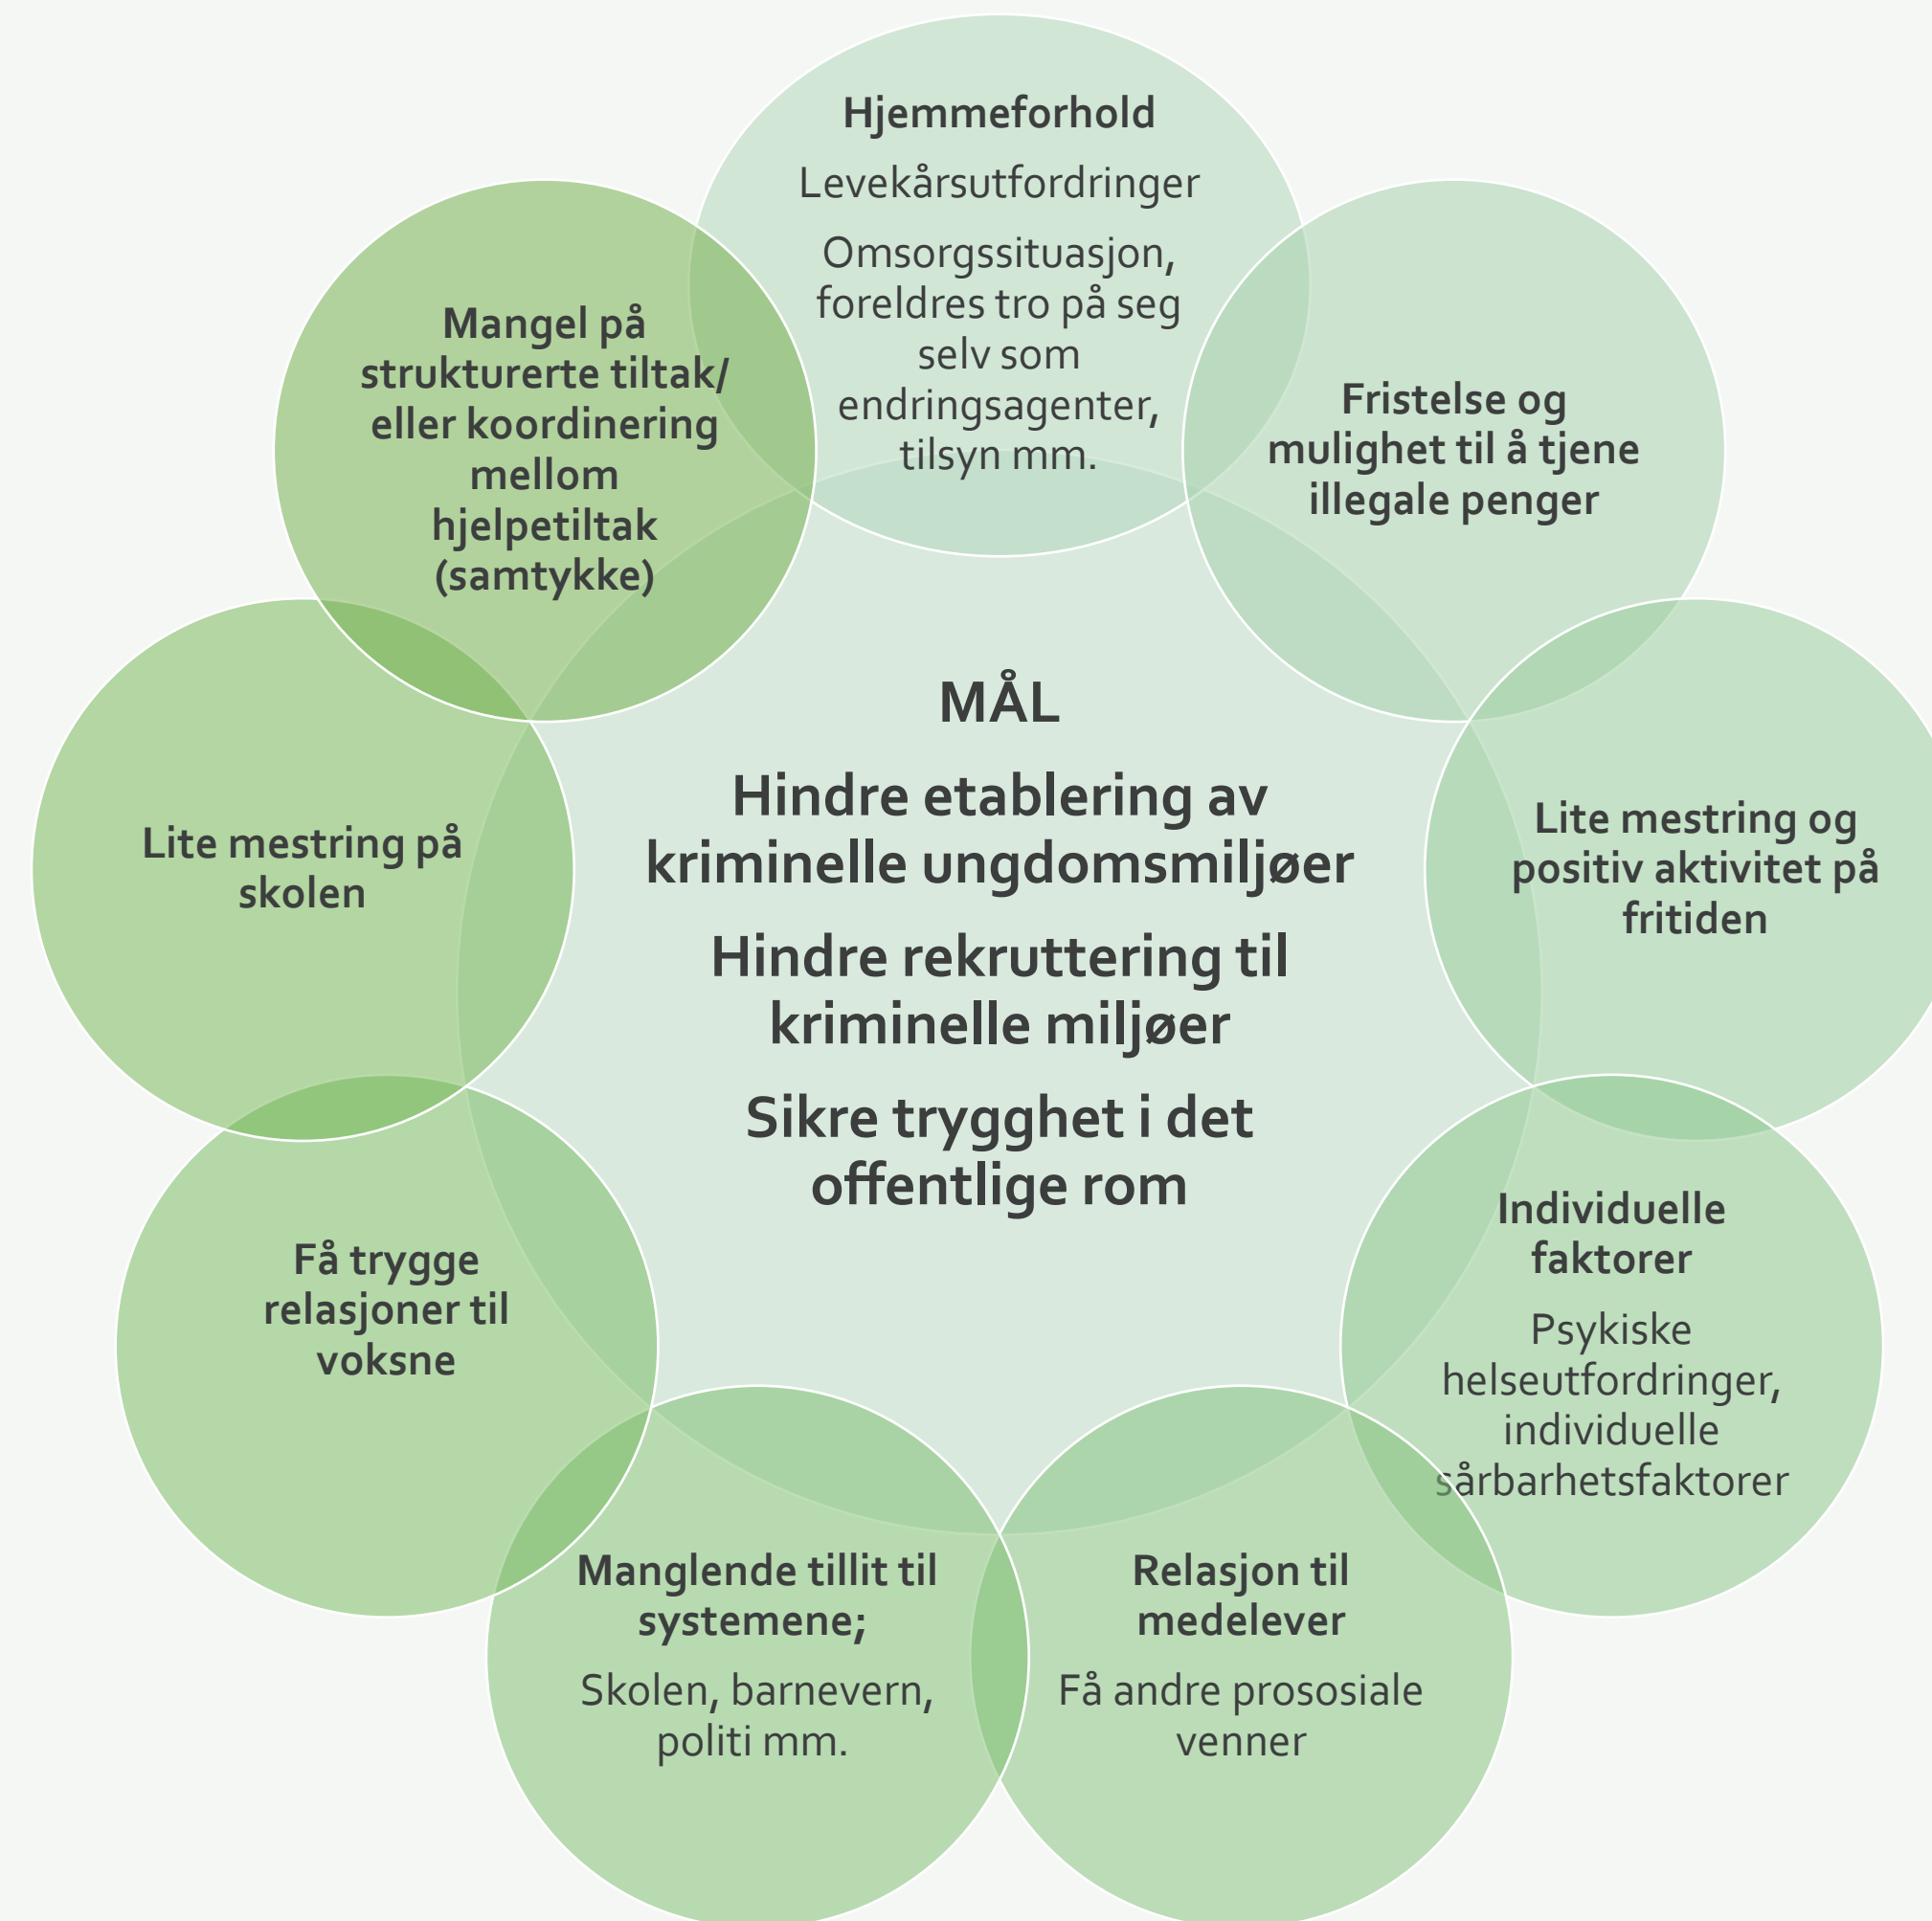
MÅL

Hindre etablering av kriminelle ungdomsmiljøer

Hindre rekruttering til kriminelle miljøer

Sikre trygghet i det offentlige rom

Hjemmeforhold

Levekårsutfordringer

Omsorgssituasjon, foreldres tro på seg selv som endringsagenter, tilsyn mm.

Fristelse og mulighet til å tjene illegale penger

Lite mestring og positiv aktivitet på fritiden

Individuelle faktorer

Psykiske helseutfordringer, individuelle sårbarhetsfaktorer

Relasjon til medelever

Få andre prososiale venner

Manglende tillit til systemene;

Skolen, barnevern, politi mm.

Få trygge relasjoner til voksne

Lite mestring på skolen

Mangel på strukturerte tiltak/ eller koordinering mellom hjelpetiltak (samtykke)